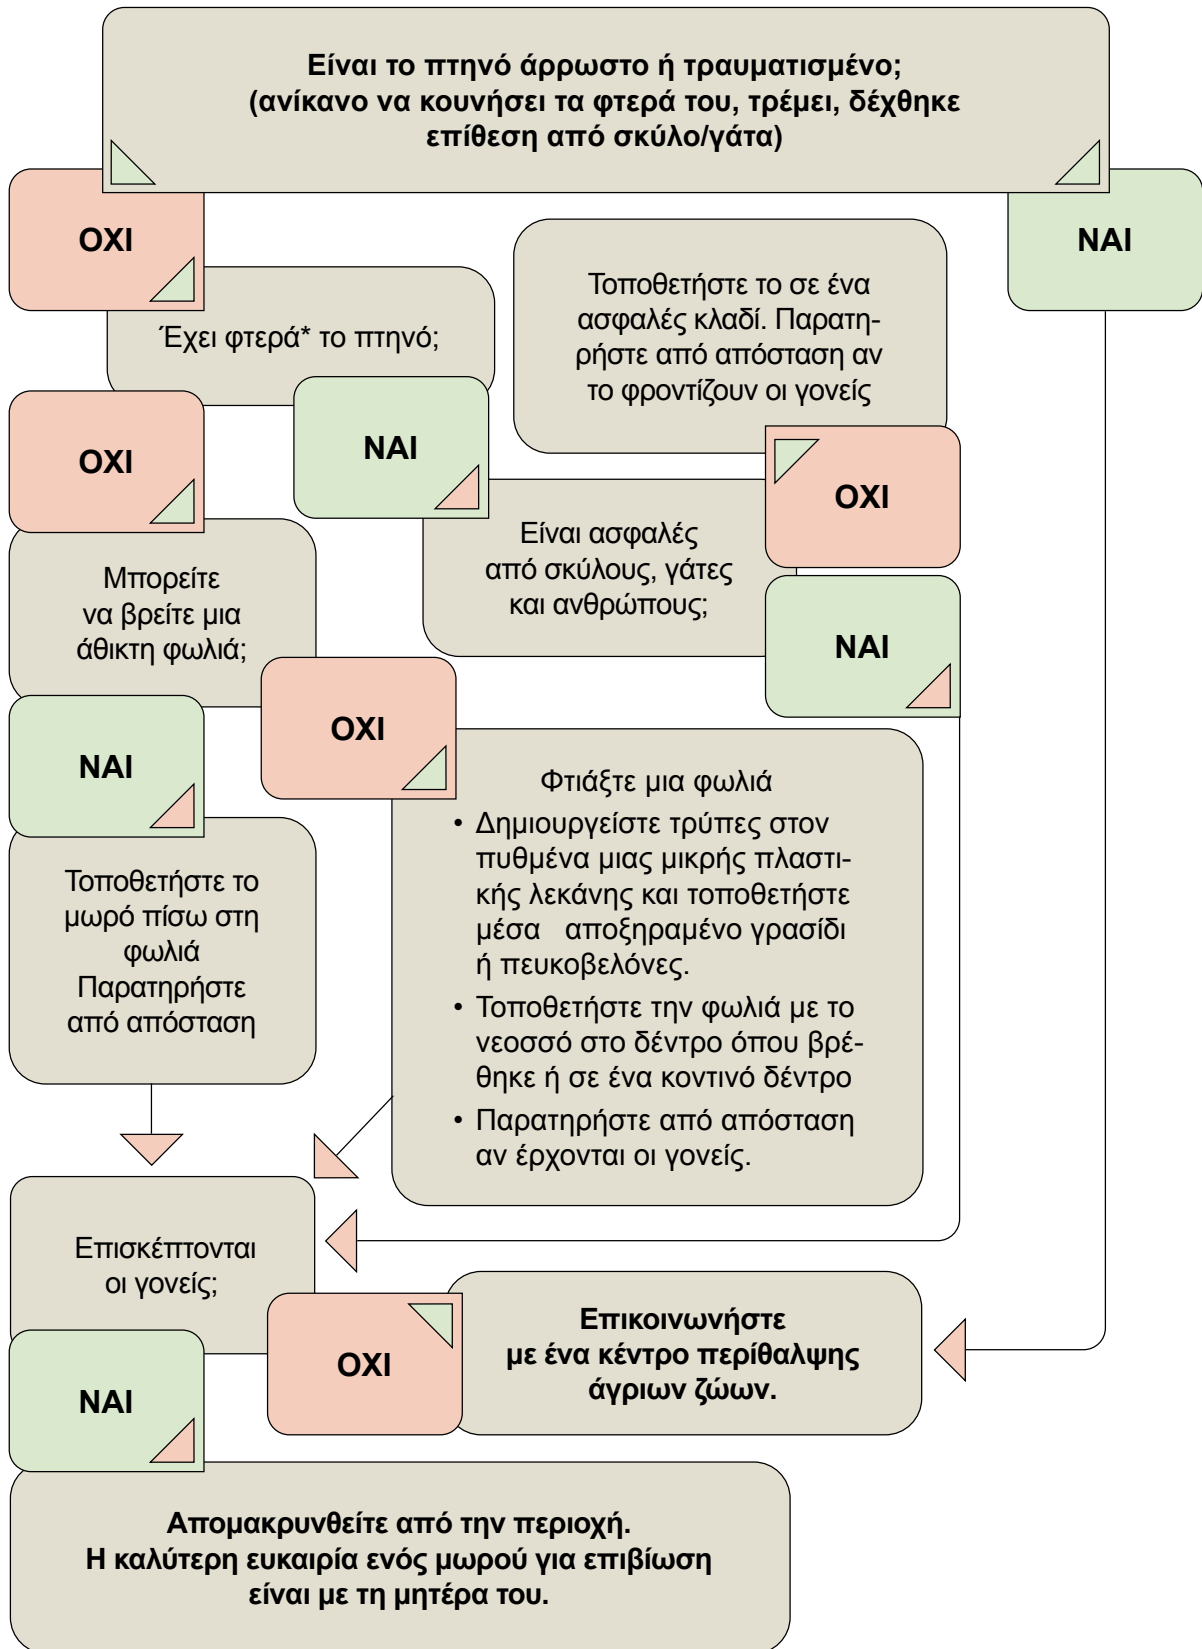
Είναι το πτηνό άρρωστο ή τραυματισμένο;
(ανίκανο να κουνήσει τα φτερά του, τρέμει, δέχθηκε επίθεση από σκύλο/γάτα)

ΟΧΙ

ΝΑΙ

Έχει φτερά* το πτηνό;

Τοποθετήστε το σε ένα ασφαλές κλαδί. Παρατηρήστε από απόσταση αν το φροντίζουν οι γονείς

ΟΧΙ

ΝΑΙ

ΟΧΙ

Είναι ασφαλές από σκύλους, γάτες και ανθρώπους;

Μπορείτε να βρείτε μια άθικτη φωλιά;

ΝΑΙ

ΟΧΙ

ΝΑΙ

Φτιάξτε μια φωλιά
• Δημιουργείστε τρύπες στον πυθμένα μιας μικρής πλαστικής λεκάνης και τοποθετήστε μέσα αποξηραμένο γρασίδι ή πευκοβελόνες.
• Τοποθετήστε την φωλιά με το νεοσσό στο δέντρο όπου βρέθηκε ή σε ένα κοντινό δέντρο
• Παρατηρήστε από απόσταση αν έρχονται οι γονείς.

Τοποθετήστε το μωρό πίσω στη φωλιά Παρατηρήστε από απόσταση

Επισκέπτονται οι γονείς;

ΟΧΙ

Επικοινωνήστε με ένα κέντρο περίθαλψης άγριων ζώων.

ΝΑΙ

Απομακρυνθείτε από την περιοχή.
Η καλύτερη ευκαιρία ενός μωρού για επιβίωση είναι με τη μητέρα του.